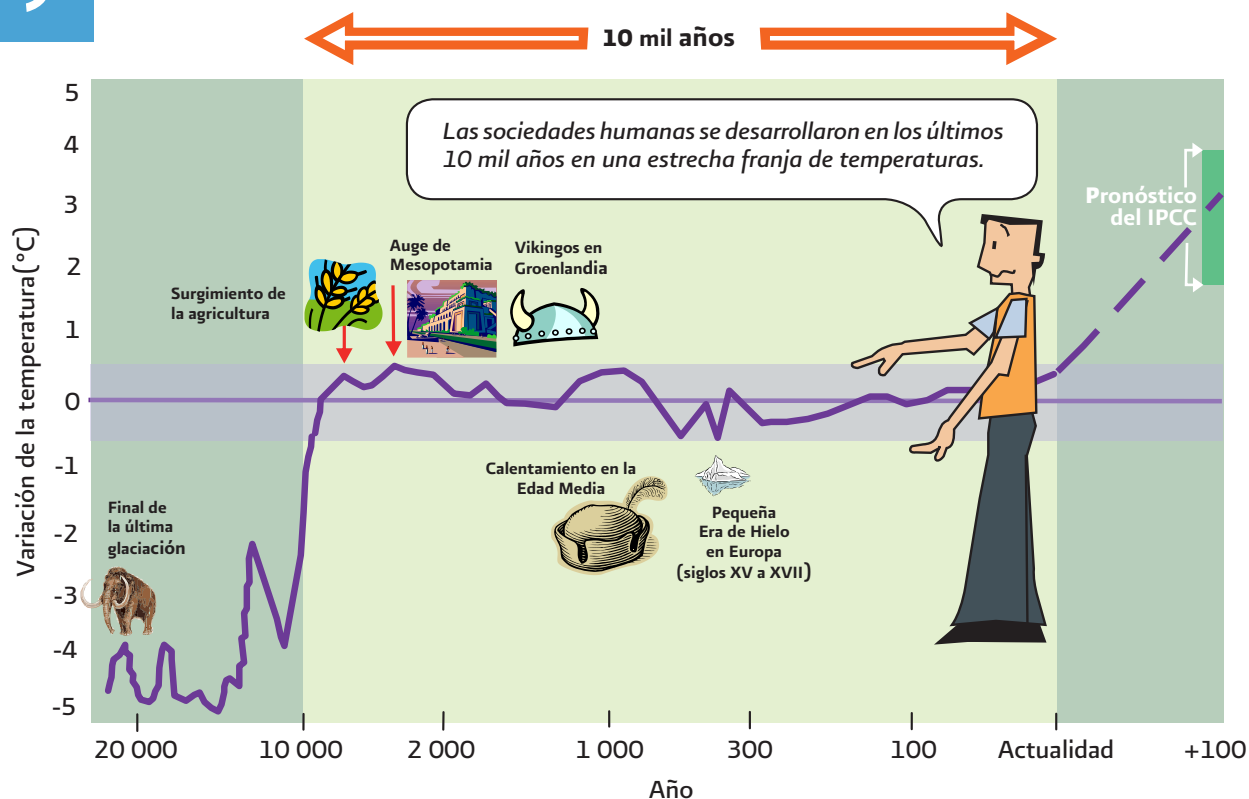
10 mil años

Las sociedades humanas se desarrollaron en los últimos 10 mil años en una estrecha franja de temperaturas.

Pronóstico del IPCC

Auge de Mesopotamia

Vikingos en Groenlandia

Surgimiento de la agricultura

Calentamiento en la Edad Media

Pequeña Era de Hielo en Europa (siglos XV a XVII)

Final de la última glaciación

Variación de la temperatura (°C)

5
4
3
2
1
0
-1
-2
-3
-4
-5

20 000
10 000
2 000
1 000
300
100
Actualidad
+100

Año